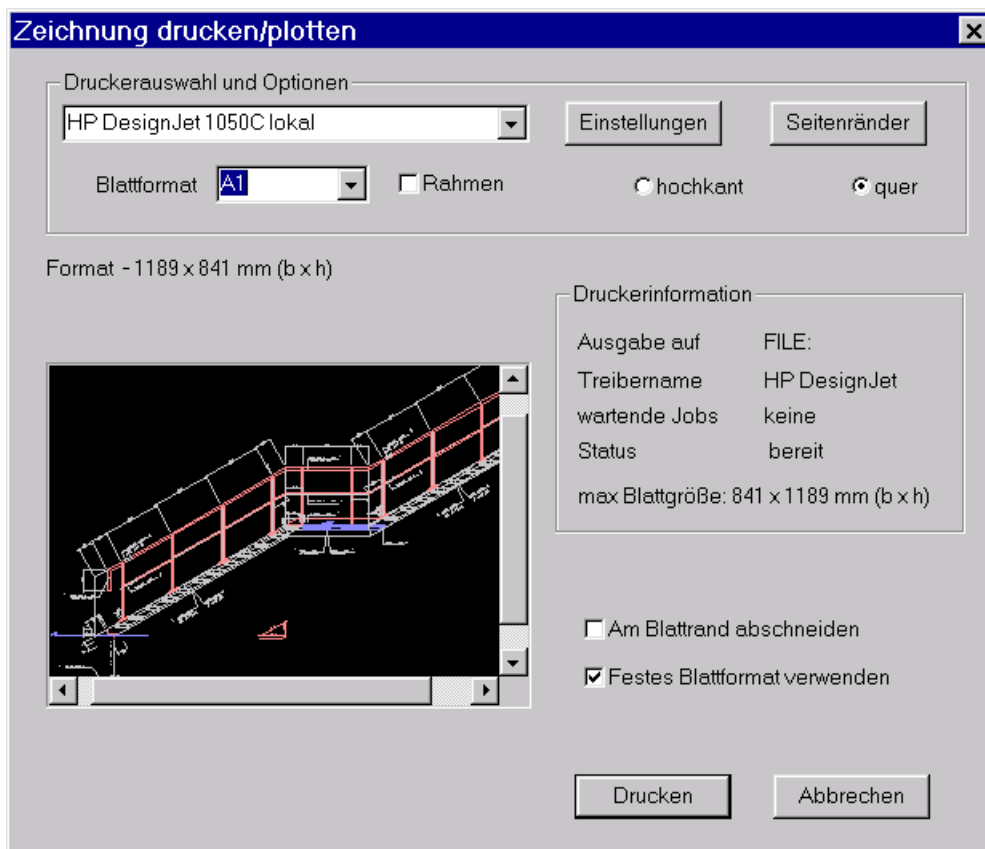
Zeichnung drucken/plotten

Druckerauswahl und Optionen

HP DesignJet 1050C lokal

Einstellungen

Seitenränder

Blattformat A1

Rahmen

hochkant

quer

Format - 1189 x 841 mm (b x h)

Druckerinformation

| Ausgabe auf | FILE: |
|---|---|
| Treibername | HP DesignJet |
| wartende Jobs | keine |
| Status | bereit |

max Blattgröße: 841 x 1189 mm (b x h)

Am Blattrand abschneiden

Festes Blattformat verwenden

Drucken

Abbrechen